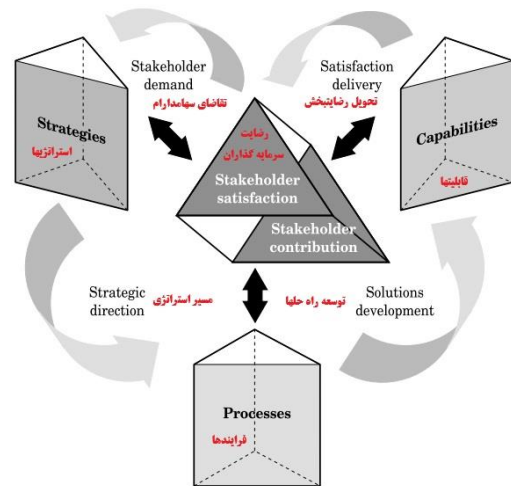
Stakeholder demand
تقاضای سهامدارام

Satisfaction delivery
تحویل رضایتبخش

Strategies
استراتژیها

رضایت
سرمایه گذاران

Stakeholder satisfaction

Stakeholder contribution

Capabilities
قابلیتها

Strategic direction
مسیر استراتژی

توسعه راه حلها
Solutions development

Processes
فرایندها